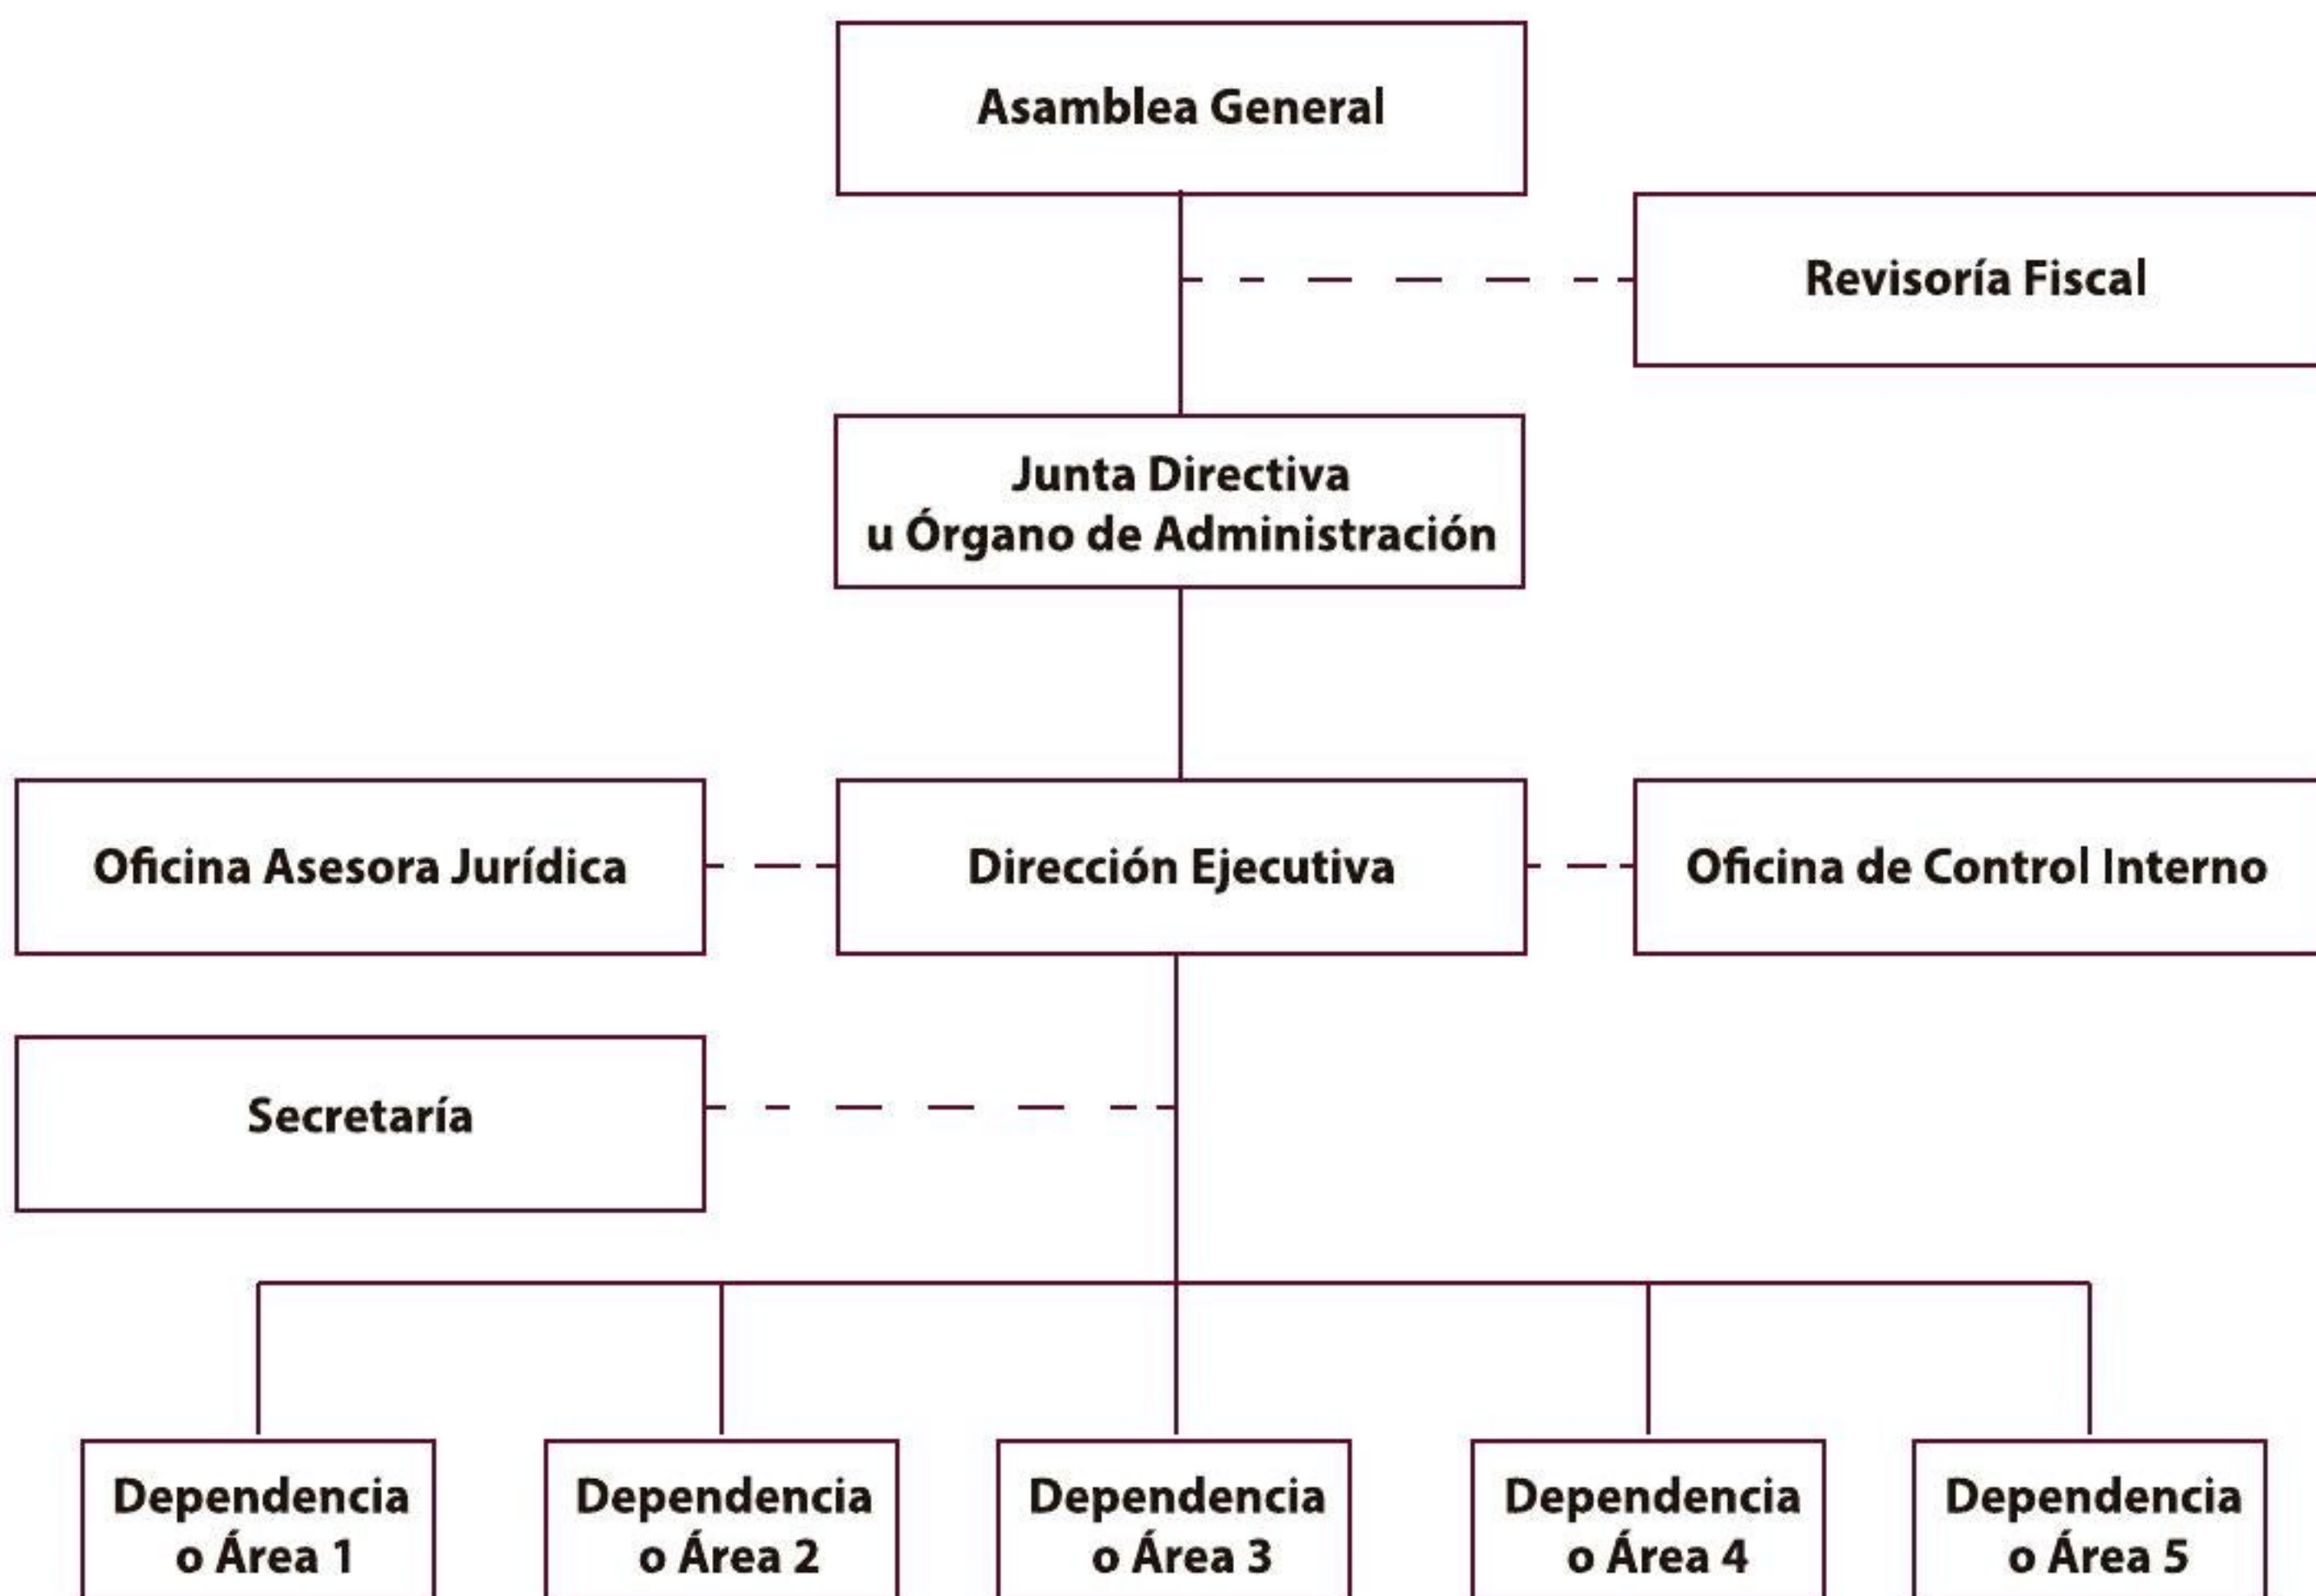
Asamblea General

Revisoría Fiscal

Junta Directiva u Órgano de Administración

Oficina Asesora Jurídica

Dirección Ejecutiva

Oficina de Control Interno

Secretaría

Dependencia o Área 1

Dependencia o Área 2

Dependencia o Área 3

Dependencia o Área 4

Dependencia o Área 5